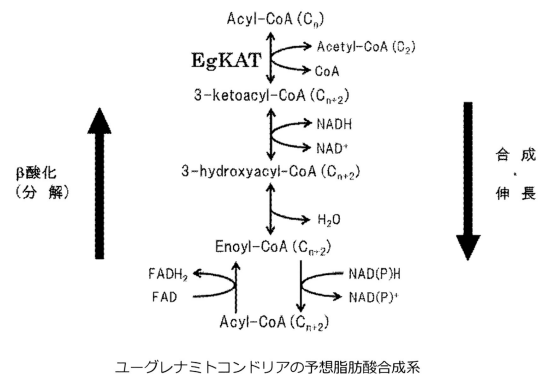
Acyl-CoA ($C_n$)

EgKAT

Acetyl-CoA ($C_2$)

CoA

3-ketoacyl-CoA ($C_{n+2}$)

NADH

$NAD^+$

3-hydroxyacyl-CoA ($C_{n+2}$)

$H_2O$

Enoyl-CoA ($C_{n+2}$)

$FADH_2$

FAD

NAD(P)H

$NAD(P)^+$

Acyl-CoA ($C_{n+2}$)

β酸化
(分解)

合成
・
伸長

ユーグレナミトコンドリアの予想脂肪酸合成系